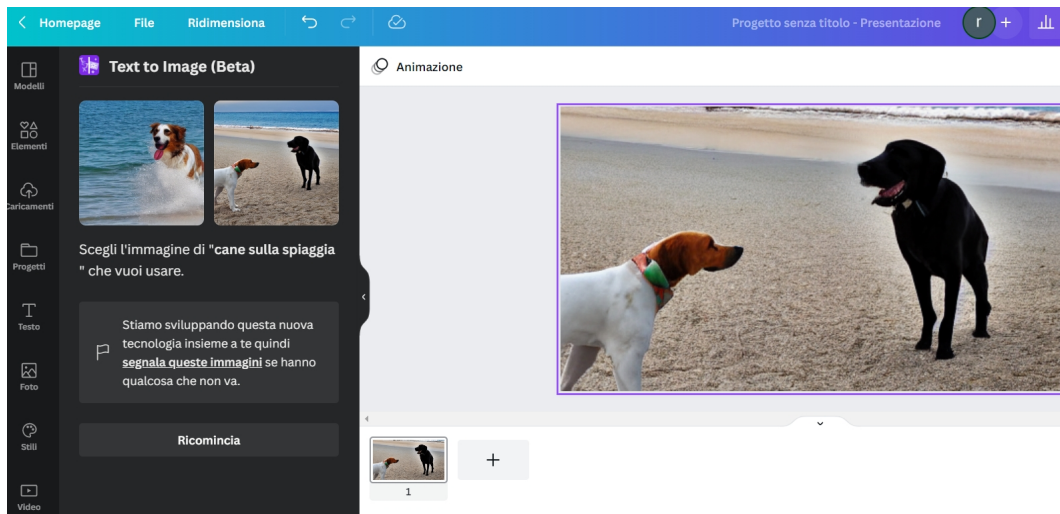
< Homepage File Ridimensiona

Progetto senza titolo - Presentazione r +

Modelli

Elementi

Caricamenti

Progetti

Testo

Foto

Stili

Video

Text to Image (Beta)

Scegli l'immagine di "**cane sulla spiaggia**" che vuoi usare.

Stiamo sviluppando questa nuova tecnologia insieme a te quindi **segnala queste immagini** se hanno qualcosa che non va.

Ricomincia

Animazione

+

1